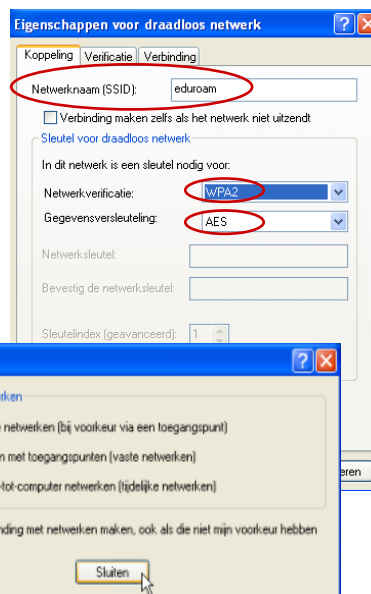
Eigenschappen voor draadloos netwerk

Koppeling | Verificatie | Verbinding

Netwerknaam (SSID): eduroam

Verbinding maken zelfs als het netwerk niet uitzendt

Sleutel voor draadloos netwerk

In dit netwerk is een sleutel nodig voor:

Netwerkverificatie: WPA2

Gegevensversleuteling: AES

Netwerksleutel:

Bevestig de netwerksleutel:

Sleutelindex (geavanceerd): 1

rken

netwerken (bij voorkeur via een toegangspunt)

n met toegangspunten (vaste netwerken)

-tot-computer netwerken (tijdelijke netwerken)

ding met netwerken maken, ook als die niet mijn voorkeur hebben

Sluiten

eren